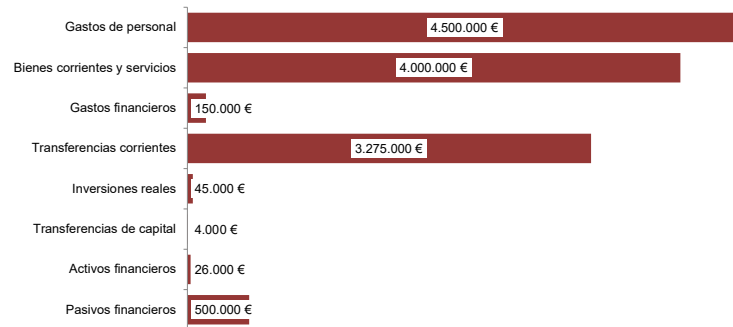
Gastos de personal 4.500.000 €
Bienes corrientes y servicios 4.000.000 €
Gastos financieros 150.000 €
Transferencias corrientes 3.275.000 €
Inversiones reales 45.000 €
Transferencias de capital 4.000 €
Activos financieros 26.000 €
Pasivos financieros 500.000 €